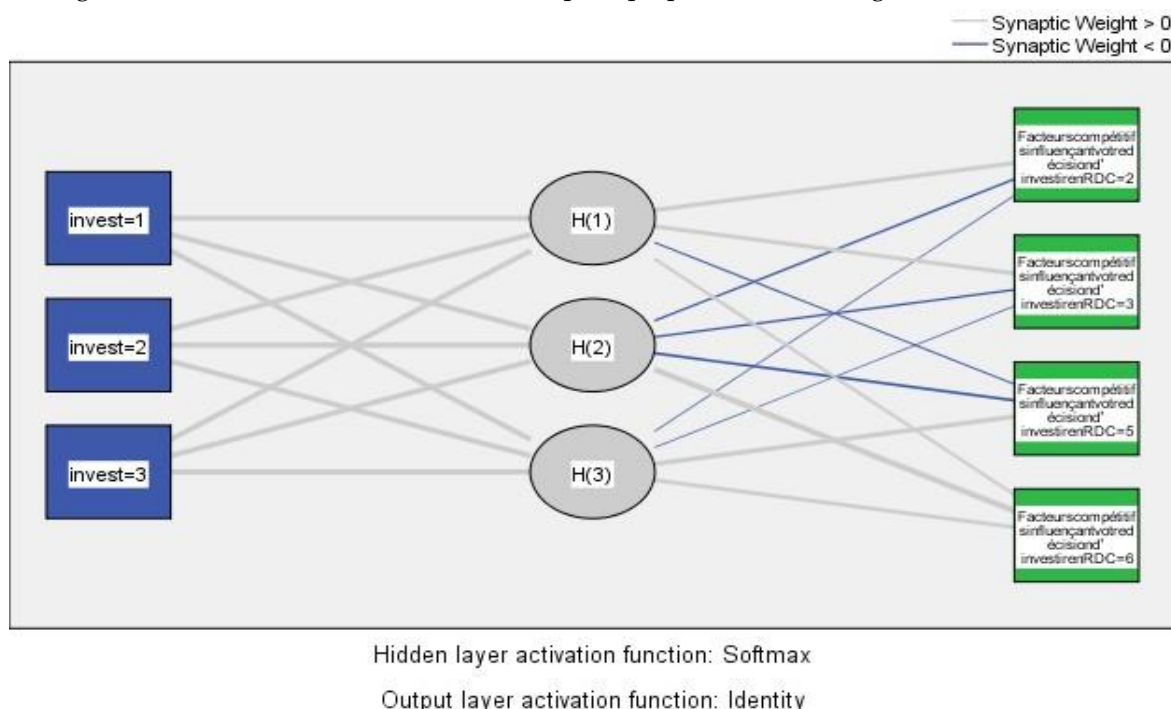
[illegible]

Synaptic Weight > 0
Synaptic Weight < 0

invest=1
invest=2
invest=3

H(1)
H(2)
H(3)

Facteurscompétitif sinfluençantvotred écisiond' investirenRDC=2
Facteurscompétitif sinfluençantvotred écisiond' investirenRDC=3
Facteurscompétitif sinfluençantvotred écisiond' investirenRDC=5
Facteurscompétitif sinfluençantvotred écisiond' investirenRDC=6

Hidden layer activation function: Softmax
Output layer activation function: Identity